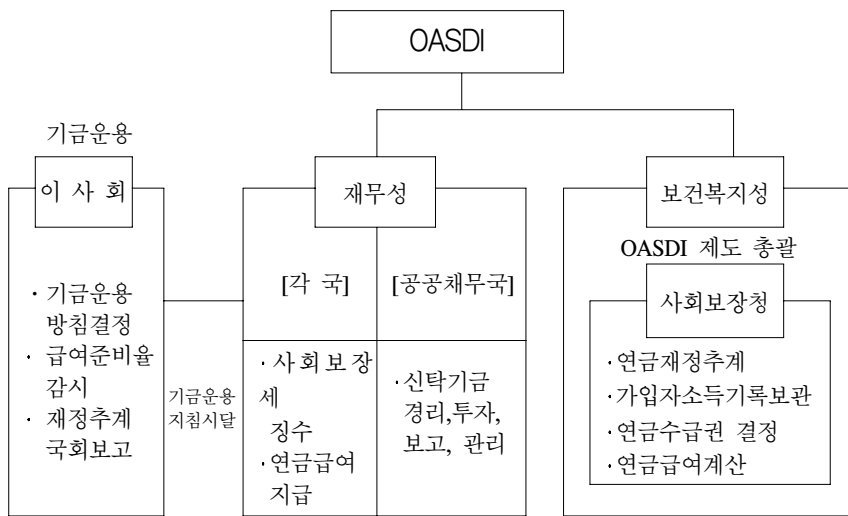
OASDI

기금운용

이 사 회

· 기금운용 방침결정
· 급여준비율 감시
· 재정추계 국회보고

기금운용 지침시달

재무성

[각 국]

· 사회보장세 징수
· 연금급여 지급

[공공채무국]

· 신탁기금 경리, 투자, 보고, 관리

보건복지성

OASDI 제도 총괄

사회보장청

· 연금재정추계
· 가입자소득기록보관
· 연금수급권 결정
· 연금급여계산